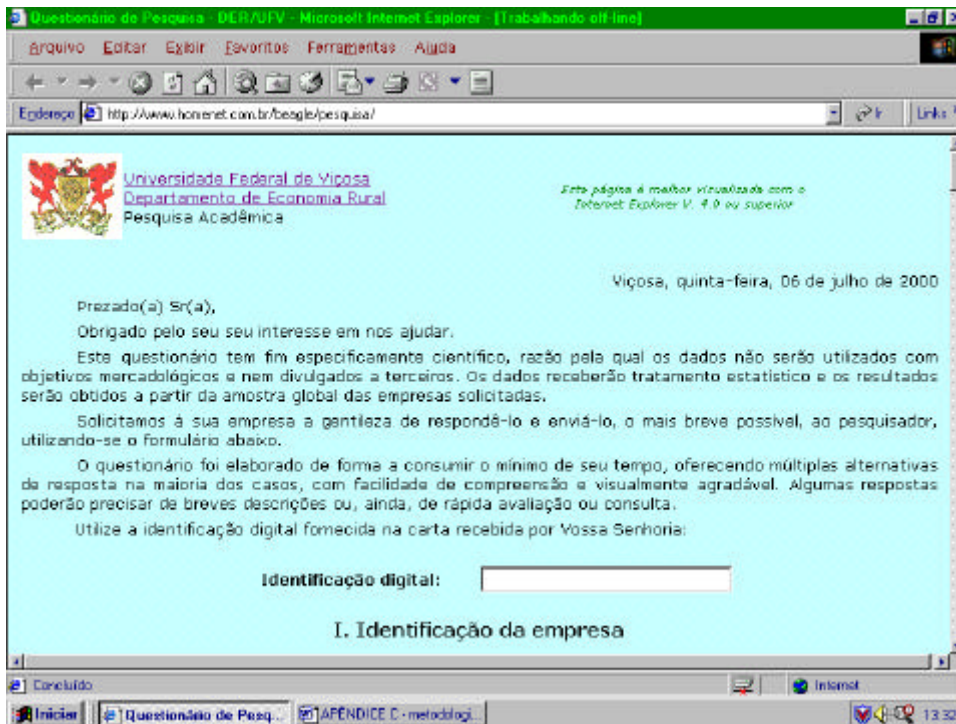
Questionário de Pesquisa - DER/UFV - Microsoft Internet Explorer - [Trabalhando off-line]

Arquivo Editar Exibir Favoritos Ferramentas Ajuda

Endereço http://www.homenet.com.br/beagle/pesquisa/ Ir Links

Universidade Federal de Viçosa
Departamento de Economia Rural
Pesquisa Acadêmica

Esta página é melhor visualizada com o Internet Explorer V. 4.0 ou superior

Viçosa, quinta-feira, 06 de julho de 2000

Prezado(a) Sr(a),

Obrigado pelo seu seu interesse em nos ajudar.

Este questionário tem fim especificamente científico, razão pela qual os dados não serão utilizados com objetivos mercadológicos e nem divulgados a terceiros. Os dados receberão tratamento estatístico e os resultados serão obtidos a partir da amostra global das empresas solicitadas.

Solicitamos à sua empresa a gentileza de respondê-lo e enviá-lo, o mais breve possível, ao pesquisador, utilizando-se o formulário abaixo.

O questionário foi elaborado de forma a consumir o mínimo de seu tempo, oferecendo múltiplas alternativas de resposta na maioria dos casos, com facilidade de compreensão e visualmente agradável. Algumas respostas poderão precisar de breves descrições ou, ainda, de rápida avaliação ou consulta.

Utilize a identificação digital fornecida na carta recebida por Vossa Senhoria:

Identificação digital:

I. Identificação da empresa

Concluído Internet

Iniciar Questionário de Pesq... APÊNDICE C - metodologi... 13:32